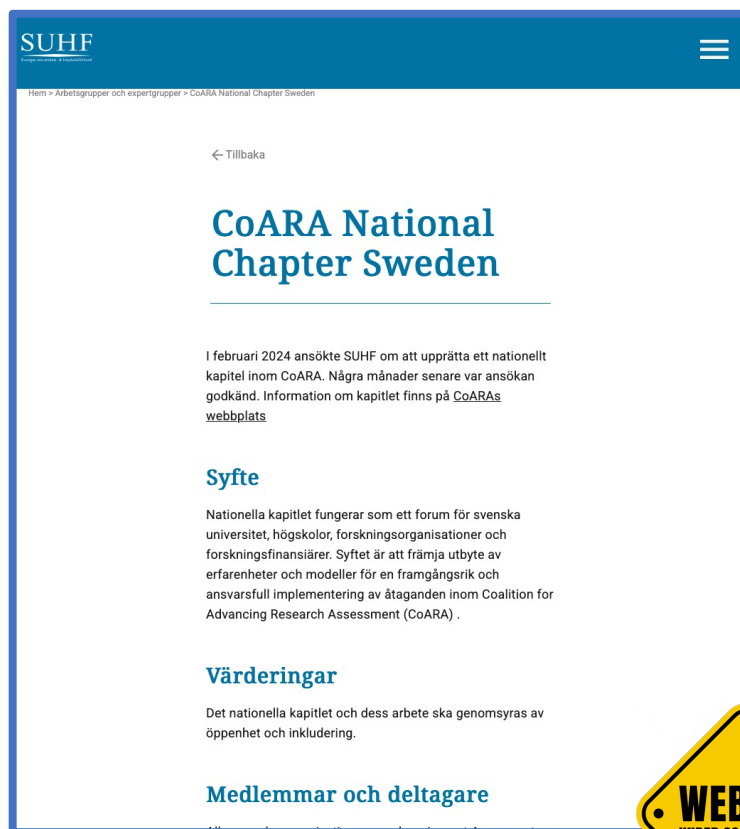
SUHF
Sveriges universitets- & högskoleförbund

Hem > Arbetsgrupper och expertgrupper > CoARA National Chapter Sweden

← Tillbaka

CoARA National Chapter Sweden

I februari 2024 ansökte SUHF om att upprätta ett nationellt kapitel inom CoARA. Några månader senare var ansökan godkänd. Information om kapitlet finns på CoARAs webbplats

Syfte

Nationella kapitlet fungerar som ett forum för svenska universitet, högskolor, forskningsorganisationer och forskningsfinansiärer. Syftet är att främja utbyte av erfarenheter och modeller för en framgångsrik och ansvarsfull implementering av åtaganden inom Coalition for Advancing Research Assessment (CoARA) .

Värderingar

Det nationella kapitlet och dess arbete ska genomsyras av öppenhet och inkludering.

Medlemmar och deltagare

WEB
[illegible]